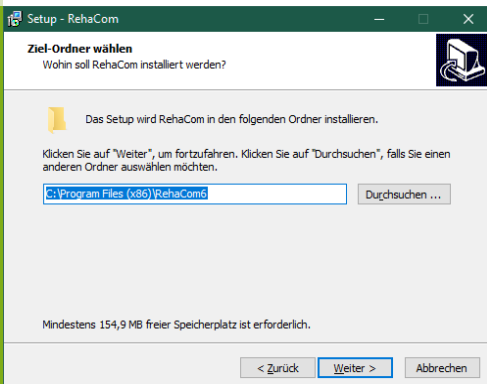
Setup - RehaCom

Ziel-Ordner wählen
Wohin soll RehaCom installiert werden?

Das Setup wird RehaCom in den folgenden Ordner installieren.

Klicken Sie auf "Weiter", um fortzufahren. Klicken Sie auf "Durchsuchen", falls Sie einen anderen Ordner auswählen möchten.

C:\Program Files (x86)\RehaCom6

Durchsuchen ...

Mindestens 154,9 MB freier Speicherplatz ist erforderlich.

< Zurück

Weiter >

Abbrechen